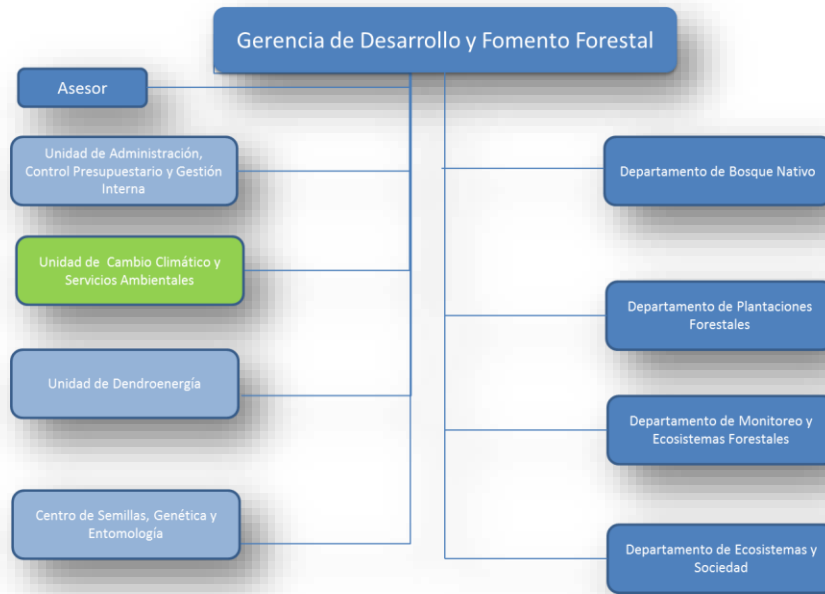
Gerencia de Desarrollo y Fomento Forestal

Asesor

Unidad de Administración, Control Presupuestario y Gestión Interna

Unidad de Cambio Climático y Servicios Ambientales

Unidad de Dendroenergía

Centro de Semillas, Genética y Entomología

Departamento de Bosque Nativo

Departamento de Plantaciones Forestales

Departamento de Monitoreo y Ecosistemas Forestales

Departamento de Ecosistemas y Sociedad